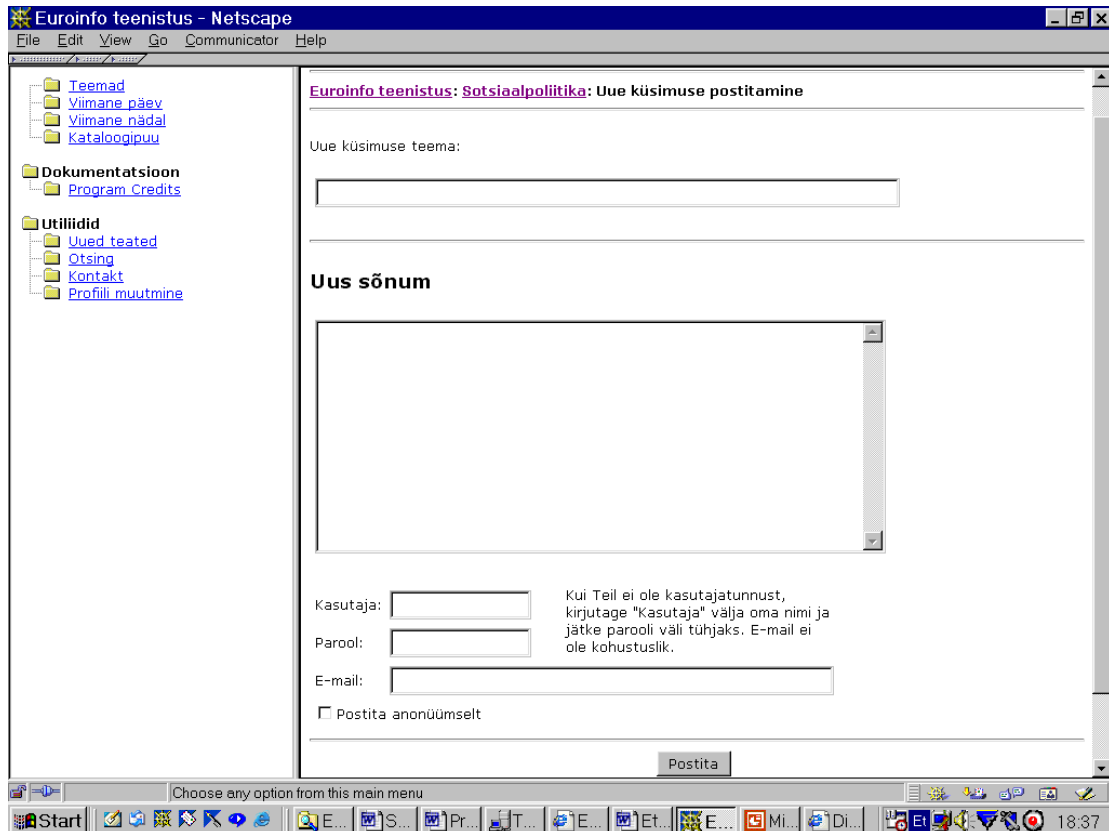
Euroinfo teenistus - Netscape

File Edit View Go Communicator Help

Teemad
Viimane päev
Viimane nädal
Kataloogipuu

Dokumentatsioon
Program Credits

Utiliidid
Uued teated
Otsing
Kontakt
Profiili muutmine

Euroinfo teenistus: Sotsiaalpoliitika: Uue küsimuse postitamine

Uue küsimuse teema:

Uus sõnum

Kasutaja:

Parool:

Kui Teil ei ole kasutajatunnust, kirjutage "Kasutaja" välja oma nimi ja jätke parooli väli tühjaks. E-mail ei ole kohustuslik.

E-mail:

Postita anonüümselt

Postita

Choose any option from this main menu

Start | E... | S... | Pr... | T... | E... | Et... | E... | Mi... | Di... | 18:37